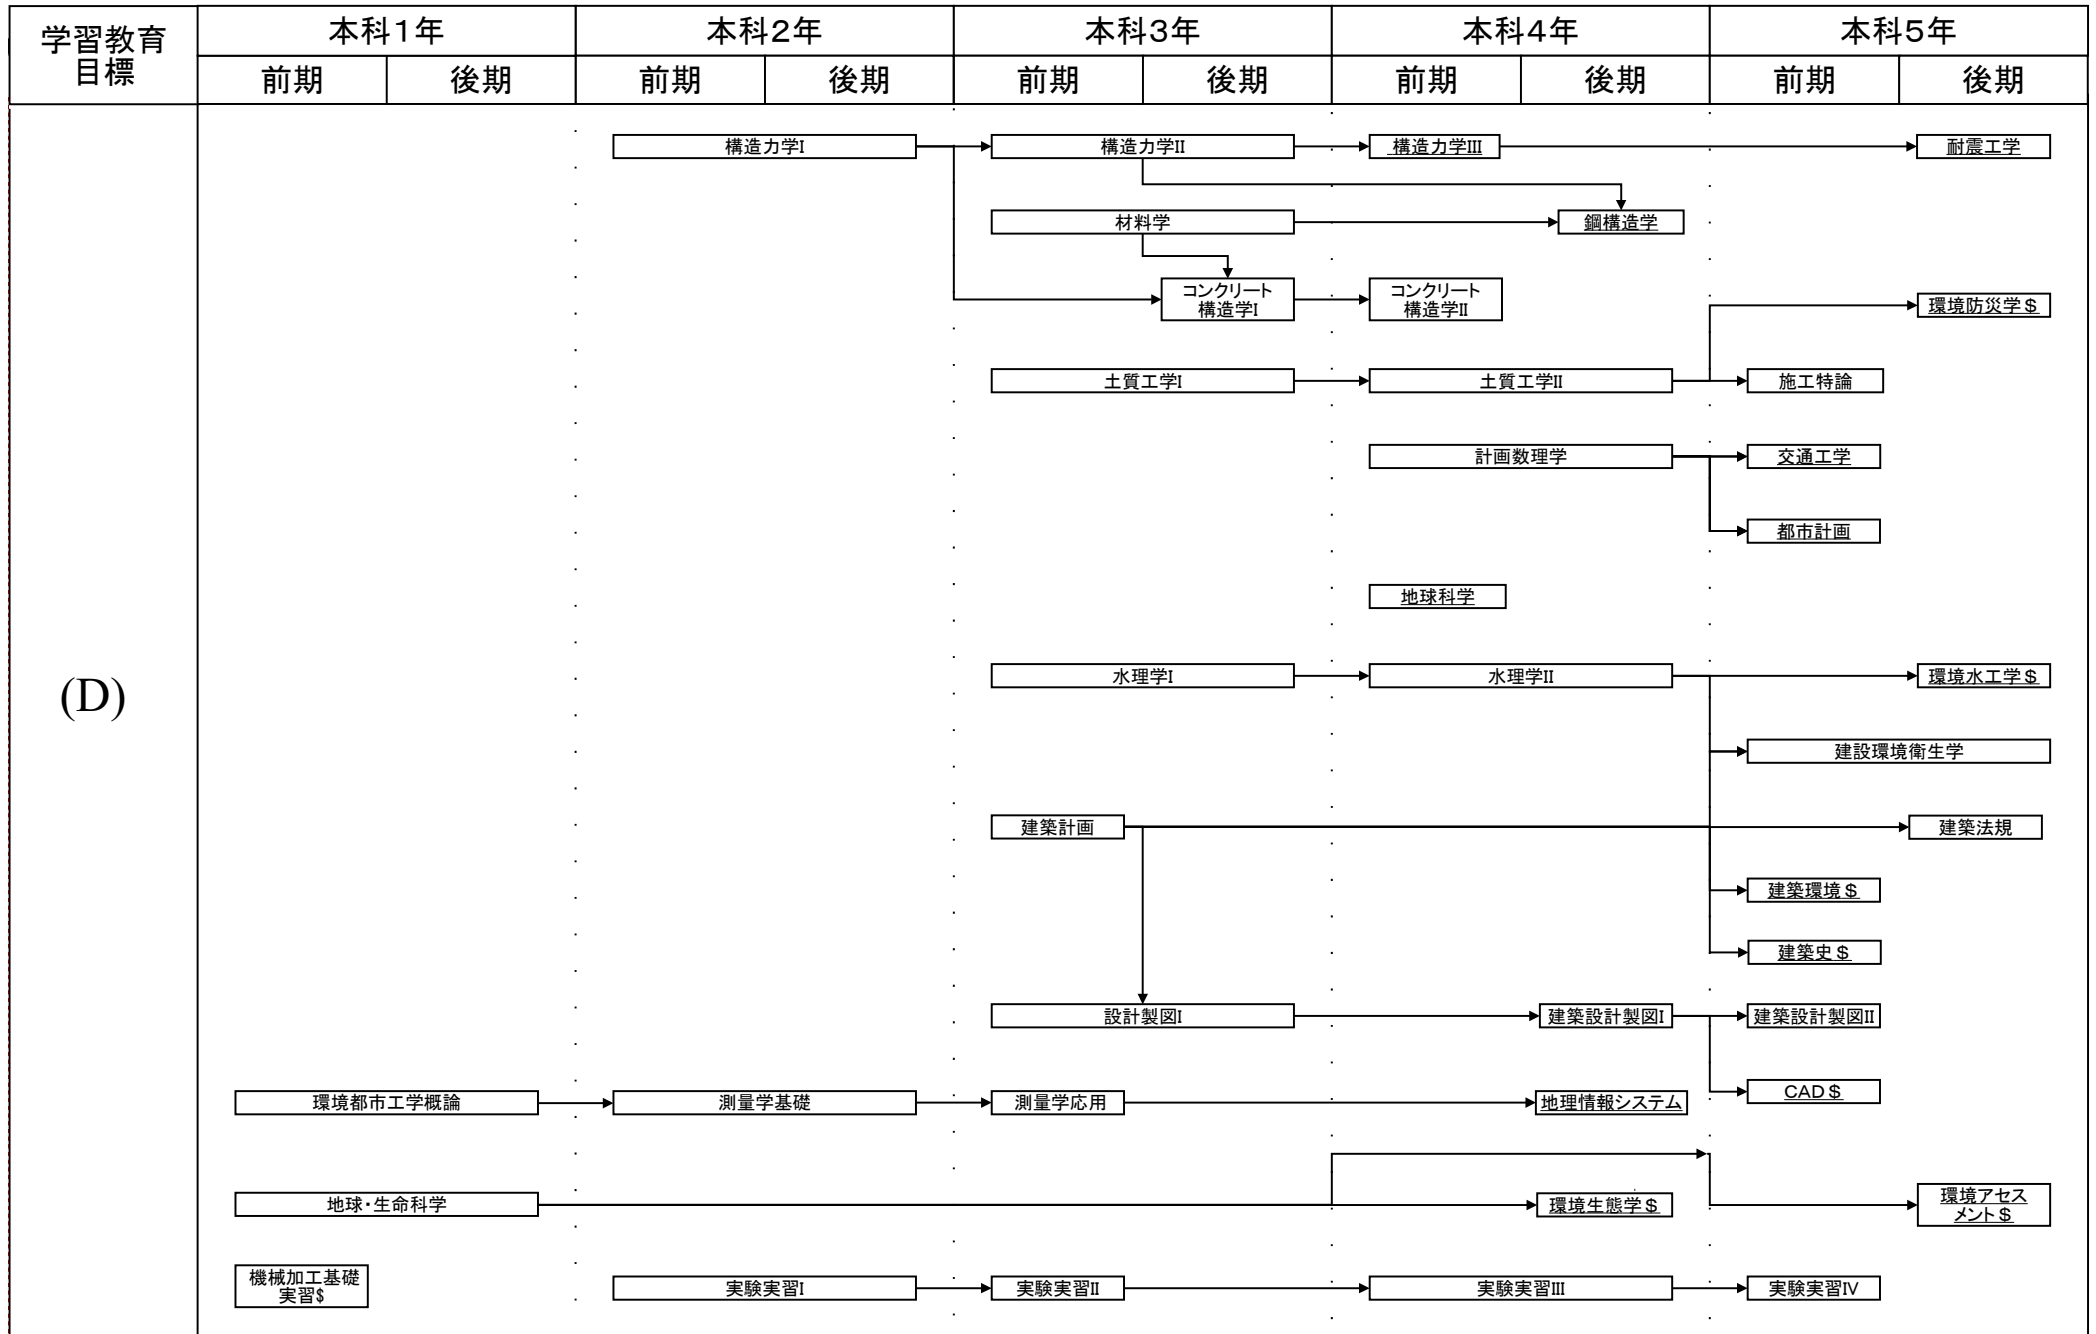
| 学習教育目標 | 本科1年 | | 本科2年 | | 本科3年 | | 本科4年 | | 本科5年 | |
|---|---|---|---|---|---|---|---|---|---|---|
| | 前期 | 後期 | 前期 | 後期 | 前期 | 後期 | 前期 | 後期 | 前期 | 後期 |

(D)

構造力学I
構造力学II
構造力学III
耐震工学
材料学
鋼構造学
コンクリート構造学I
コンクリート構造学II
環境防災学＄
土質工学I
土質工学II
施工特論
計画数理学
交通工学
都市計画
地球科学
水理学I
水理学II
環境水工学＄
建設環境衛生学
建築計画
建築法規
建築環境＄
建築史＄
設計製図I
建築設計製図I
建築設計製図II
CAD＄
環境都市工学概論
測量学基礎
測量学応用
地理情報システム
地球・生命科学
環境生態学＄
環境アセスメント＄
機械加工基礎実習$
実験実習I
実験実習II
実験実習III
実験実習IV